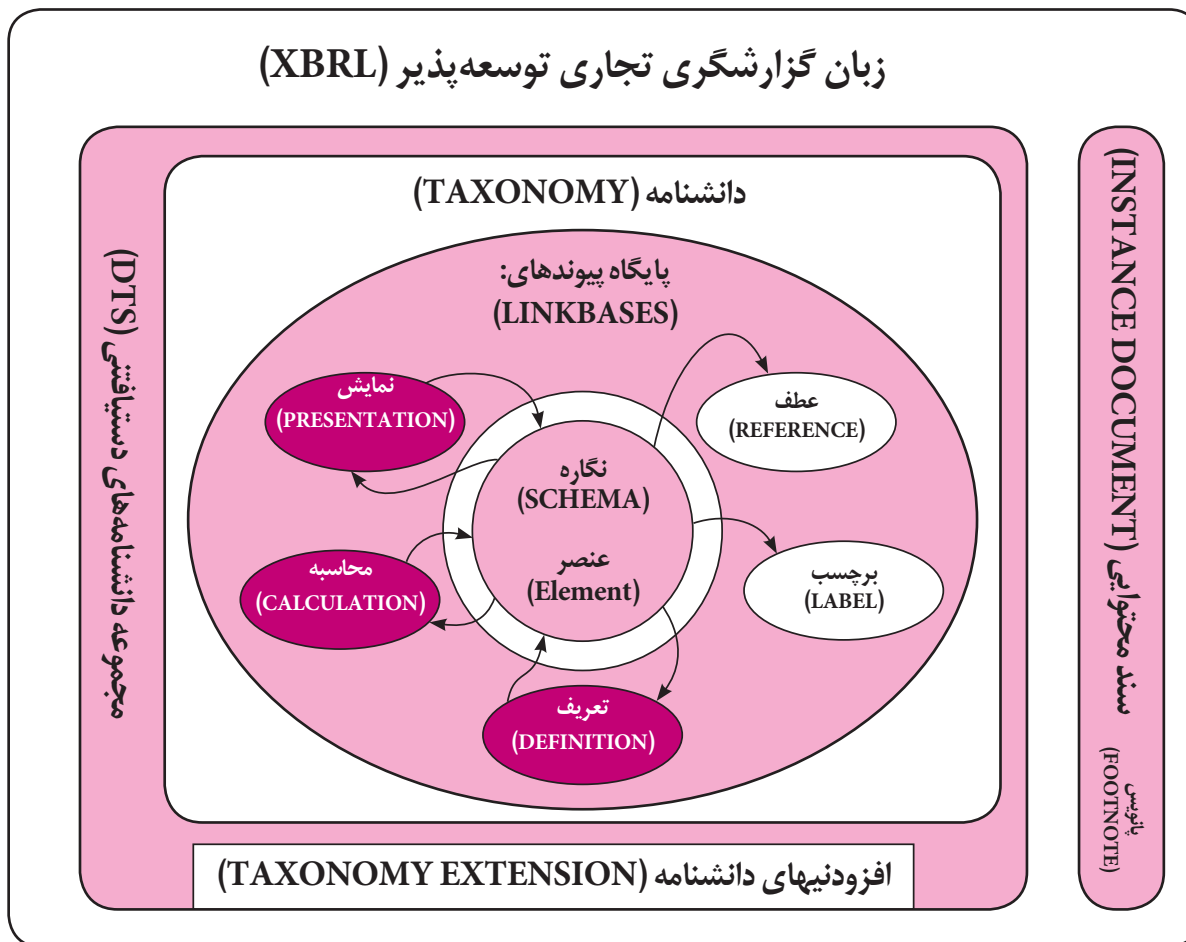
زبان گزارشگری تجاری توسعه‌پذیر (XBRL)

دانشنامه (TAXONOMY)

پایگاه پیوندهای:
(LINKBASES)

نمایش
(PRESENTATION)

عطف
(REFERENCE)

نگاره
(SCHEMA)

عنصر
(Element)

محاسبه
(CALCULATION)

برچسب
(LABEL)

تعریف
(DEFINITION)

مجموعه دانشنامه‌های دستیافتنی (DTS)

افزودنیهای دانشنامه (TAXONOMY EXTENSION)

سند محتوایی (INSTANCE DOCUMENT)

پانویس
(FOOTNOTE)